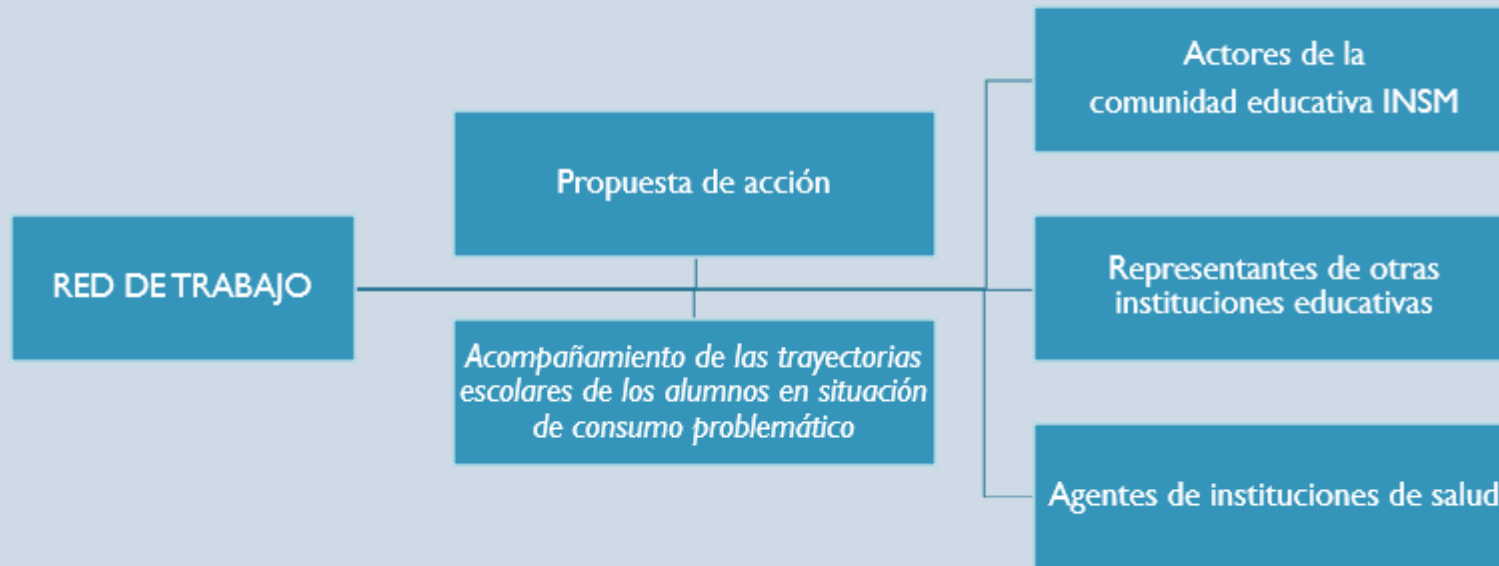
RED DE TRABAJO

Propuesta de acción

Acompañamiento de las trayectorias escolares de los alumnos en situación de consumo problemático

Actores de la comunidad educativa INSM

Representantes de otras instituciones educativas

Agentes de instituciones de salud